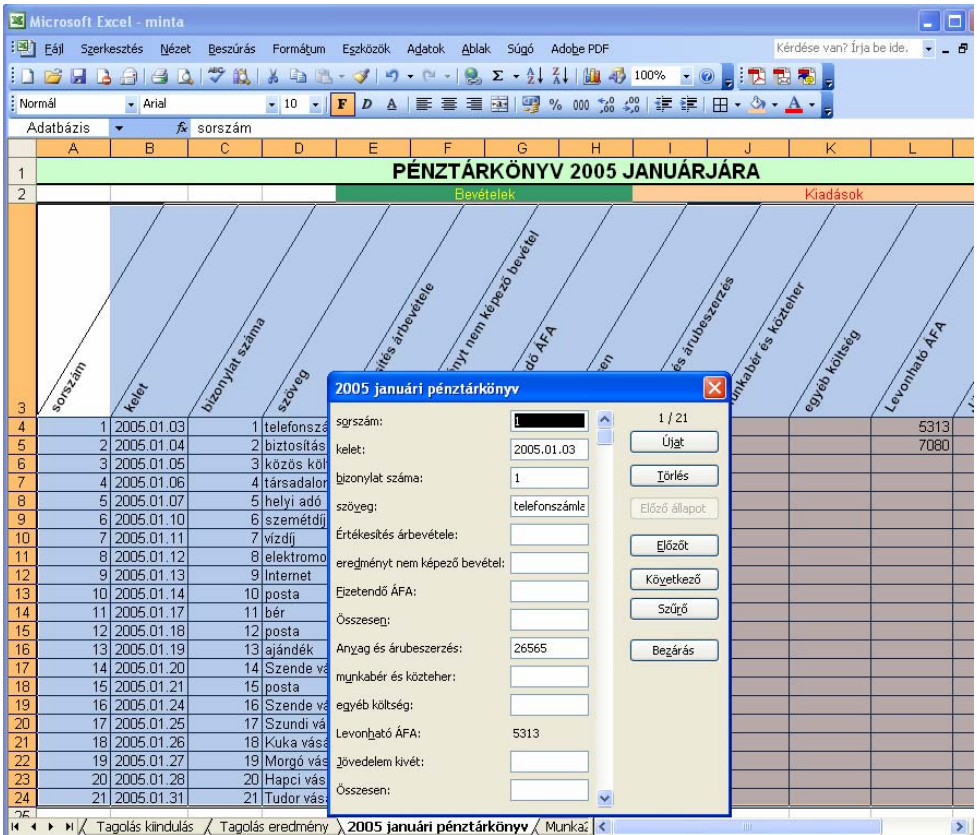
Microsoft Excel - minta

Fájl Szerkesztés Nézet Beszúrás Formátum Eszközök Adatok Ablak Súgó Adobe PDF

Kérdése van? Írja be ide.

100%

Normál Arial 10 F D A

% 000

Adatbázis $f_x$ sorszám

| | A | B | C | D | E | F | G | H | I | J | K | L |
|---|---|---|---|---|---|---|---|---|---|---|---|---|
| 1 | PÉNZTÁRKÖNYV 2005 JANUÁRJÁRA | | | | | | | | | | | |
| 2 | | | | | Bevételek | | | | Kiadások | | | |
| 3 | sorszám | kelet | bizonylat száma | szöveg | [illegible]ítés árbevétele | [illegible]nyt nem képező bevétel | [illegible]dő ÁFA | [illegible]en | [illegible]és árubeszerzés | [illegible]nkabér és közteher | egyéb költség | Levonható ÁFA |
| 4 | 1 | 2005.01.03 | 1 | telefonszá | | | | | | | | 5313 |
| 5 | 2 | 2005.01.04 | 2 | biztosítás | | | | | | | | 7080 |
| 6 | 3 | 2005.01.05 | 3 | közös köl | | | | | | | | |
| 7 | 4 | 2005.01.06 | 4 | társadalor | | | | | | | | |
| 8 | 5 | 2005.01.07 | 5 | helyi adó | | | | | | | | |
| 9 | 6 | 2005.01.10 | 6 | szemétdíj | | | | | | | | |
| 10 | 7 | 2005.01.11 | 7 | vízdíj | | | | | | | | |
| 11 | 8 | 2005.01.12 | 8 | elektromo | | | | | | | | |
| 12 | 9 | 2005.01.13 | 9 | Internet | | | | | | | | |
| 13 | 10 | 2005.01.14 | 10 | posta | | | | | | | | |
| 14 | 11 | 2005.01.17 | 11 | bér | | | | | | | | |
| 15 | 12 | 2005.01.18 | 12 | posta | | | | | | | | |
| 16 | 13 | 2005.01.19 | 13 | ajándék | | | | | | | | |
| 17 | 14 | 2005.01.20 | 14 | Szende vá | | | | | | | | |
| 18 | 15 | 2005.01.21 | 15 | posta | | | | | | | | |
| 19 | 16 | 2005.01.24 | 16 | Szende va | | | | | | | | |
| 20 | 17 | 2005.01.25 | 17 | Szundi vá | | | | | | | | |
| 21 | 18 | 2005.01.26 | 18 | Kuka vásá | | | | | | | | |
| 22 | 19 | 2005.01.27 | 19 | Morgó vás | | | | | | | | |
| 23 | 20 | 2005.01.28 | 20 | Hapci vás | | | | | | | | |
| 24 | 21 | 2005.01.31 | 21 | Tudor vás | | | | | | | | |

2005 januári pénztárkönyv

sorszám: 1
kelet: 2005.01.03
bizonylat száma: 1
szöveg: telefonszámla
Értékesítés árbevétele:
eredményt nem képező bevétel:
Fizetendő ÁFA:
Összesen:
Anyag és árubeszerzés: 26565
munkabér és közteher:
egyéb költség:
Levonható ÁFA: 5313
Jövedelem kivét:
Összesen:

1 / 21
Újat
Törlés
Előző állapot
Előzőt
Következő
Szűrő
Bezárás

Tagolás kiindulás / Tagolás eredmény / 2005 januári pénztárkönyv / Munka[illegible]